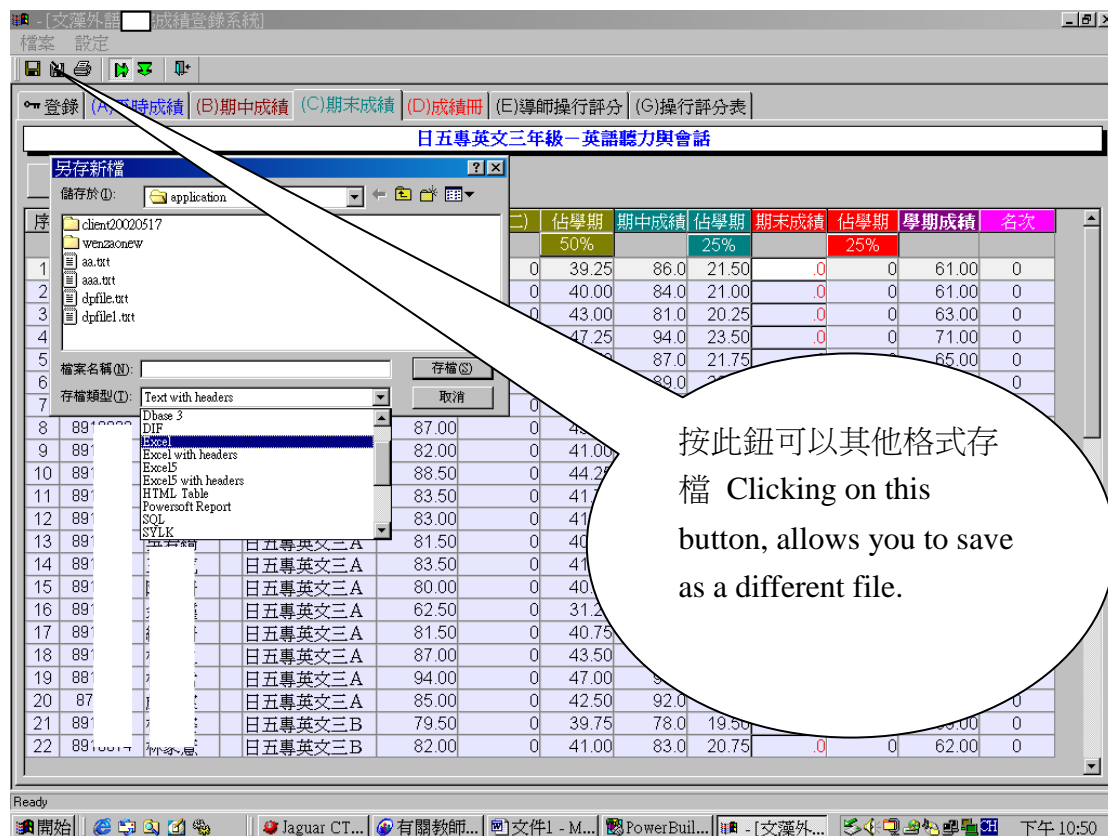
- [文藻外語 成績登錄系統]
檔案 設定

登錄 (A)平時成績 (B)期中成績 (C)期末成績 (D)成績冊 (E)導師操行評分 (G)操行評分表

日五專英文三年級－英語聽力與會話

另存新檔
儲存於(I): application
client20020517
wenzaonew
aa.txt
aaa.txt
dpfile.txt
dpfile1.txt
檔案名稱(N):
存檔(S)
存檔類型(T): Text with headers
取消
Dbase 3
DIF
Excel
Excel with headers
Excel5
Excel5 with headers
HTML Table
Powersoft Report
SQL
SYLK

| 序 | | | | | | 佔學期 | 期中成績 | 佔學期 | 期末成績 | 佔學期 | 學期成績 | 名次 |
|---|---|---|---|---|---|---|---|---|---|---|---|---|
| | | | | | | 50% | | 25% | | 25% | | |
| 1 | | | | | 0 | 39.25 | 86.0 | 21.50 | .0 | 0 | 61.00 | 0 |
| 2 | | | | | 0 | 40.00 | 84.0 | 21.00 | .0 | 0 | 61.00 | 0 |
| 3 | | | | | 0 | 43.00 | 81.0 | 20.25 | .0 | 0 | 63.00 | 0 |
| 4 | | | | | | 47.25 | 94.0 | 23.50 | .0 | 0 | 71.00 | 0 |
| 5 | | | | | | | 87.0 | 21.75 | | | 65.00 | 0 |
| 6 | | | | | | | 89.0 | | | | | 0 |
| 7 | | | | | 0 | | | | | | | |
| 8 | 891 | | | 87.00 | 0 | 43 | | | | | | |
| 9 | 891 | | | 82.00 | 0 | 41.00 | | | | | | |
| 10 | 891 | | | 88.50 | 0 | 44.25 | | | | | | |
| 11 | 891 | | | 83.50 | 0 | 41 | | | | | | |
| 12 | 891 | | | 83.00 | 0 | 41 | | | | | | |
| 13 | 891 | | 日五專英文三A | 81.50 | 0 | 40 | | | | | | |
| 14 | 891 | | 日五專英文三A | 83.50 | 0 | 41 | | | | | | |
| 15 | 891 | | 日五專英文三A | 80.00 | 0 | 40 | | | | | | |
| 16 | 891 | | 日五專英文三A | 62.50 | 0 | 31.2 | | | | | | |
| 17 | 891 | | 日五專英文三A | 81.50 | 0 | 40.75 | | | | | | |
| 18 | 891 | | 日五專英文三A | 87.00 | 0 | 43.50 | | | | | | |
| 19 | 891 | | 日五專英文三A | 94.00 | 0 | 47.00 | | | | | | |
| 20 | 87 | | 日五專英文三A | 85.00 | 0 | 42.50 | 92.0 | | | | | 0 |
| 21 | 891 | | 日五專英文三B | 79.50 | 0 | 39.75 | 78.0 | 19.50 | | | | 0 |
| 22 | 891 | 林 | 日五專英文三B | 82.00 | 0 | 41.00 | 83.0 | 20.75 | .0 | 0 | 62.00 | 0 |

按此鈕可以其他格式存檔 Clicking on this button, allows you to save as a different file.

Ready
開始 | Jaguar CT... | 有關教師... | 文件1 - M... | PowerBuil... | - [文藻外... | CH 下午 10:50